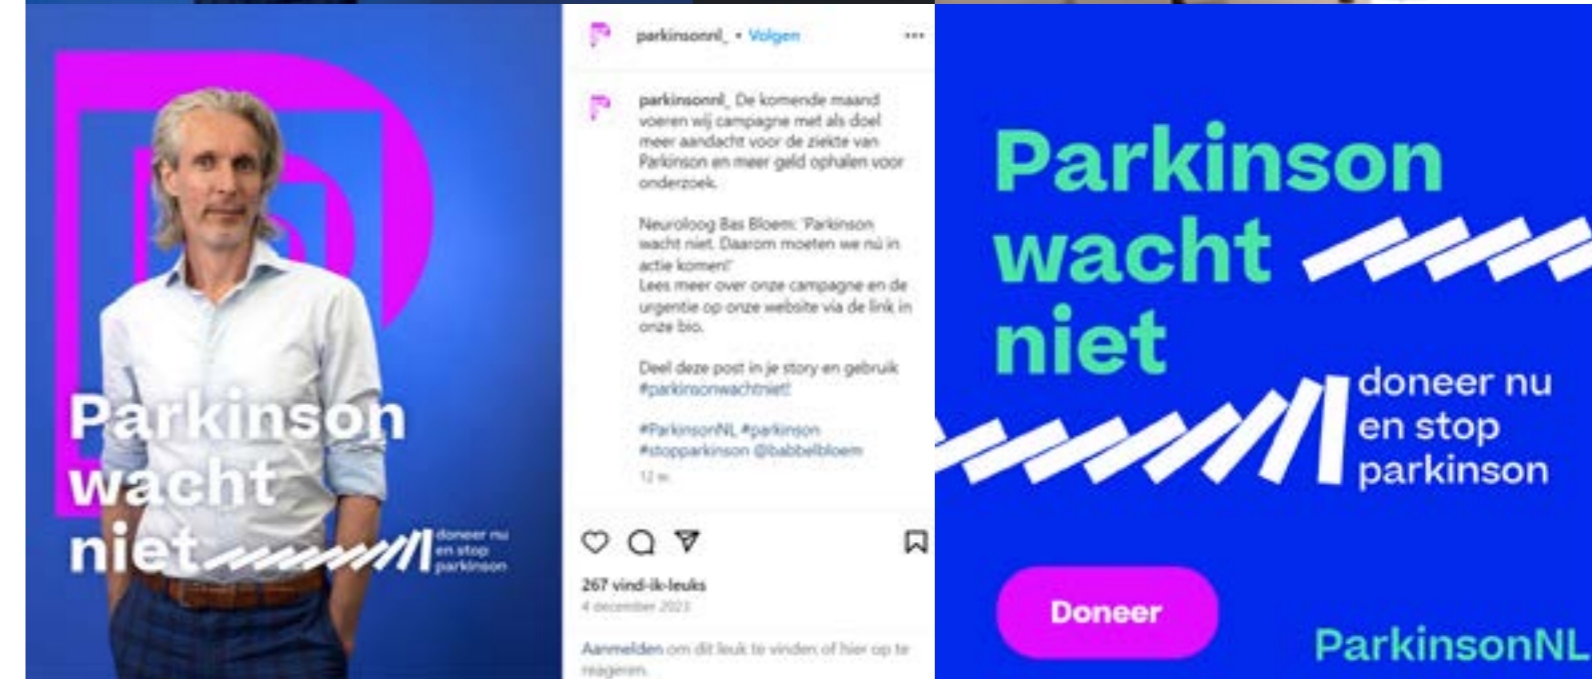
Parkinson wacht niet

doneer nu en stop parkinson

parkinsonnl_ • Volgen

parkinsonnl_ De komende maand voeren wij campagne met als doel meer aandacht voor de ziekte van Parkinson en meer geld ophalen voor onderzoek.

Neuroloog Bas Bloem: 'Parkinson wacht niet. Daarom moeten we nú in actie komen!'
Lees meer over onze campagne en de urgentie op onze website via de link in onze bio.

Deel deze post in je story en gebruik #parkinsonwachtniet!

#ParkinsonNL #parkinson #stopparkinson @babbelbloem

12 w

267 vind-ik-leuks
4 december 2023

Aanmelden om dit leuk te vinden of hier op te reageren.

Parkinson wacht niet

doneer nu en stop parkinson

Doneer

ParkinsonNL